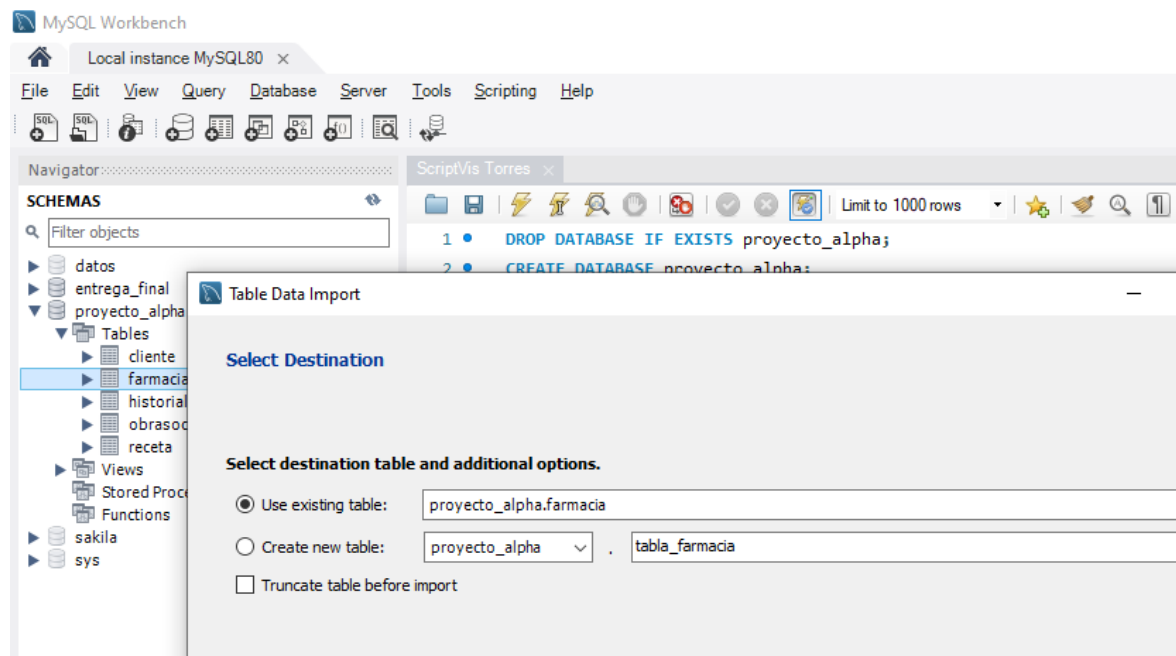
MySQL Workbench

Local instance MySQL80 ×

File Edit View Query Database Server Tools Scripting Help

Navigator

SCHEMAS

Filter objects

datos
entrega_final
proyecto_alpha
Tables
cliente
farmacia
historial
obrasoc
receta
Views
Stored Proce
Functions
sakila
sys

ScriptVis Torres ×

Limit to 1000 rows

1 DROP DATABASE IF EXISTS proyecto_alpha;
2 CREATE DATABASE proyecto_alpha;

Table Data Import

Select Destination

Select destination table and additional options.

Use existing table: proyecto_alpha.farmacia

Create new table: proyecto_alpha . tabla_farmacia

Truncate table before import